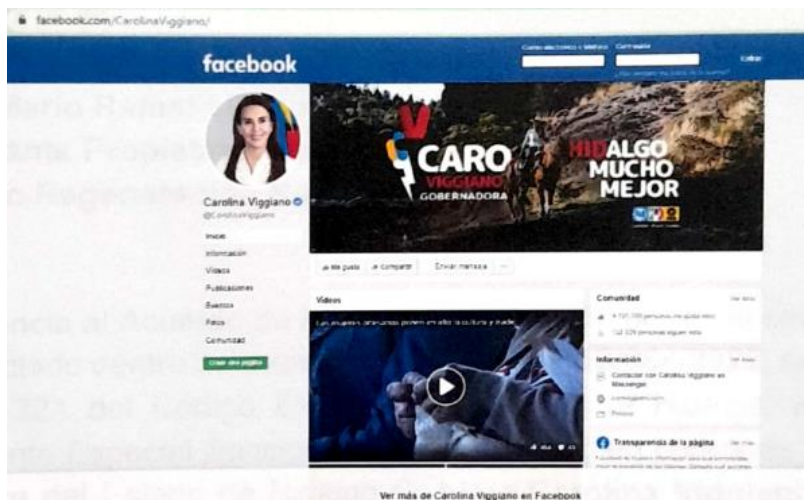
facebook.com/CarolinaViggiano/

facebook

Correo electrónico o teléfono Contraseña Entrar

¿Has olvidado los datos de la cuenta?

Carolina Viggiano
@CarolinaViggiano

Inicio
Información
Videos
Publicaciones
Eventos
Fotos
Comunidad
Crear una página

CARO VIGGIANO GOBERNADORA

HIDALGO MUCHO MEJOR

Me gusta Compartir Enviar mensaje ...

Videos

Las mujeres artesanas ponen en alto la cultura y tradición

Comunidad Ver todo
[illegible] personas les gusta esto
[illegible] personas siguen esto

Información Ver todo
Contactar con Carolina Viggiano en Messenger
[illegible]
Persona

Transparencia de la página Ver más
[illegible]

Ver más de Carolina Viggiano en Facebook